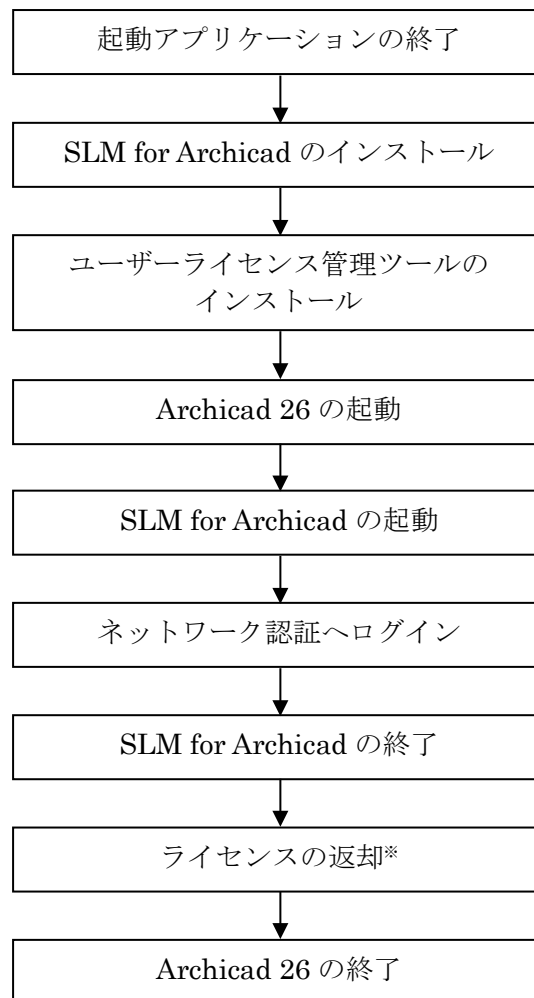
起動アプリケーションの終了

SLM for Archicad のインストール

ユーザーライセンス管理ツールのインストール

Archicad 26 の起動

SLM for Archicad の起動

ネットワーク認証へログイン

SLM for Archicad の終了

ライセンスの返却※

Archicad 26 の終了